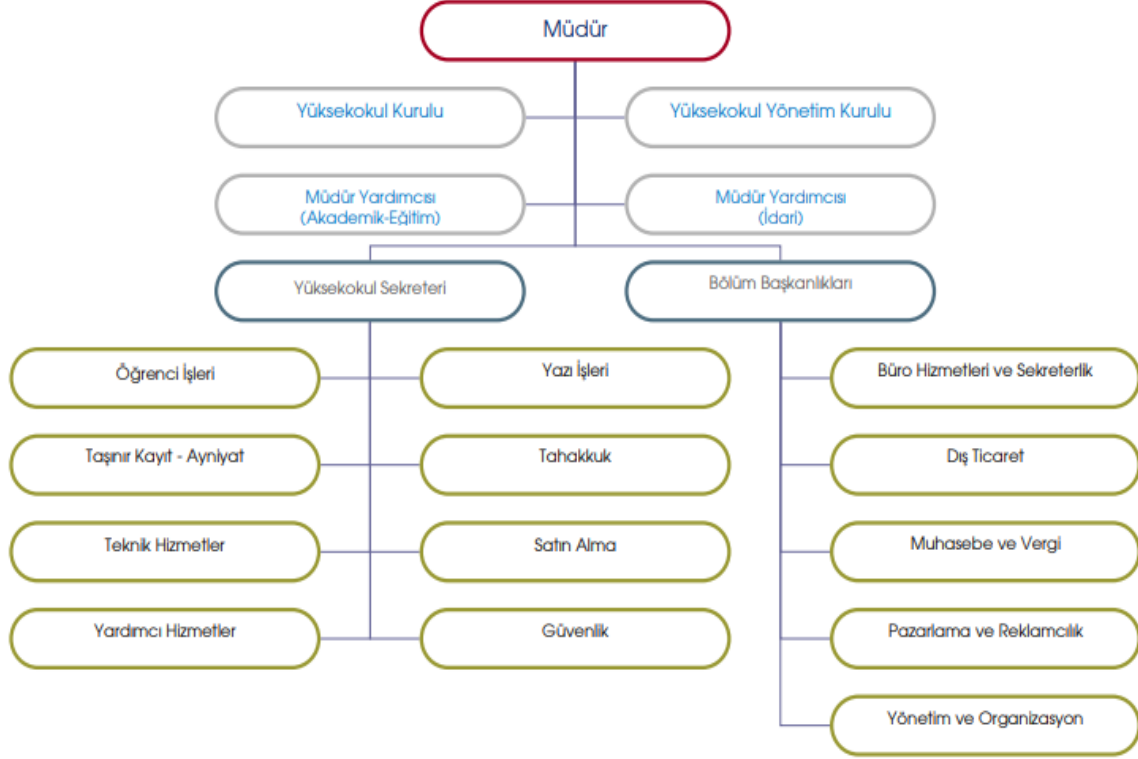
Müdür

Yüksekokul Kurulu

Yüksekokul Yönetim Kurulu

Müdür Yardımcısı
(Akademik-Eğitim)

Müdür Yardımcısı
(İdari)

Yüksekokul Sekreteri

Bölüm Başkanlıkları

Öğrenci İşleri

Yazı İşleri

Taşınır Kayıt - Ayniyat

Tahakkuk

Teknik Hizmetler

Satın Alma

Yardımcı Hizmetler

Güvenlik

Büro Hizmetleri ve Sekreterlik

Dış Ticaret

Muhasebe ve Vergi

Pazarlama ve Reklamcılık

Yönetim ve Organizasyon